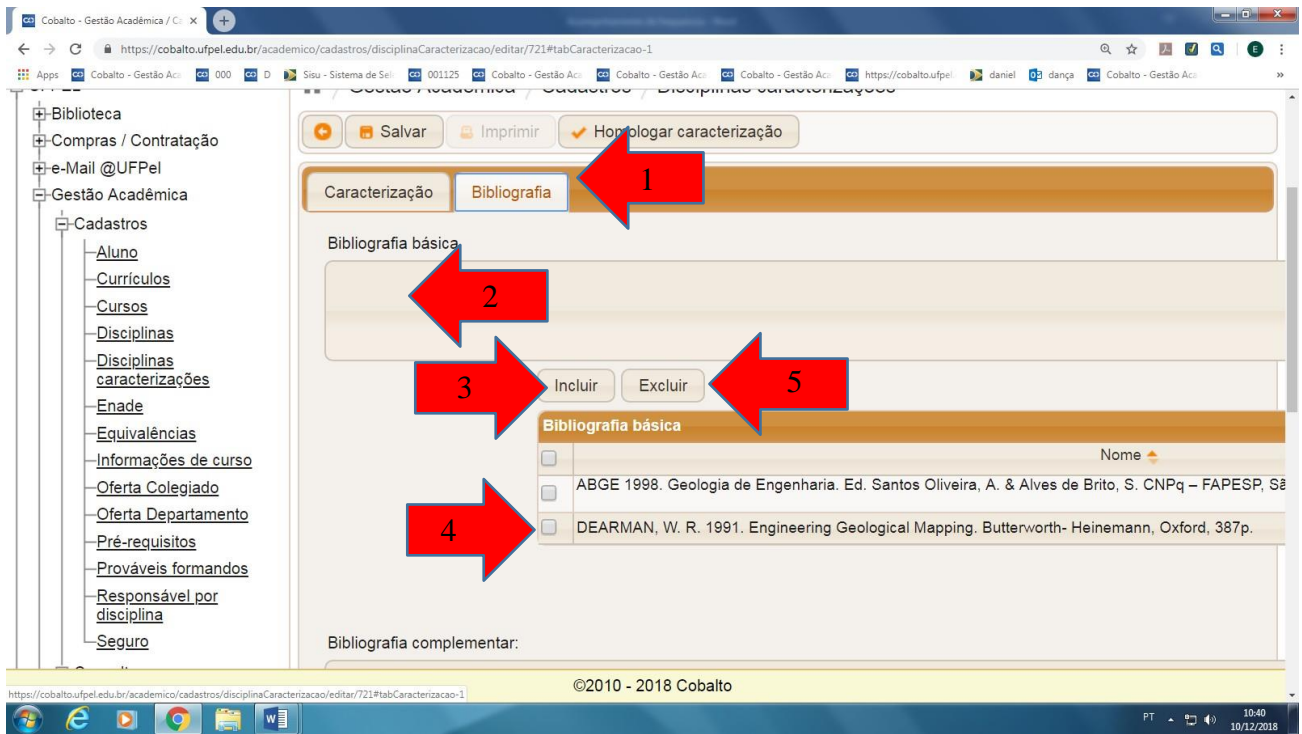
Cobalto - Gestão Acadêmica / C

https://cobalto.ufpel.edu.br/academico/cadastros/disciplinaCaracterizacao/editar/721#tabCaracterizacao-1

Apps Cobalto - Gestão Aca 000 D Sisu - Sistema de Sel 001125 Cobalto - Gestão Aca Cobalto - Gestão Aca Cobalto - Gestão Aca https://cobalto.ufpel daniel dança Cobalto - Gestão Aca

Biblioteca
Compras / Contratação
e-Mail @UFPel
Gestão Acadêmica
Cadastros
Aluno
Currículos
Cursos
Disciplinas
Disciplinas caracterizações
Enade
Equivalências
Informações de curso
Oferta Colegiado
Oferta Departamento
Pré-requisitos
Prováveis formandos
Responsável por disciplina
Seguro

Salvar Imprimir Homologar caracterização

1

Caracterização Bibliografia

Bibliografia básica

2

3 Incluir Excluir 5

Bibliografia básica

Nome

ABGE 1998. Geologia de Engenharia. Ed. Santos Oliveira, A. & Alves de Brito, S. CNPq – FAPESP, Sã

4 DEARMAN, W. R. 1991. Engineering Geological Mapping. Butterworth- Heinemann, Oxford, 387p.

Bibliografia complementar:

©2010 - 2018 Cobalto

https://cobalto.ufpel.edu.br/academico/cadastros/disciplinaCaracterizacao/editar/721#tabCaracterizacao-1

PT 10:40 10/12/2018